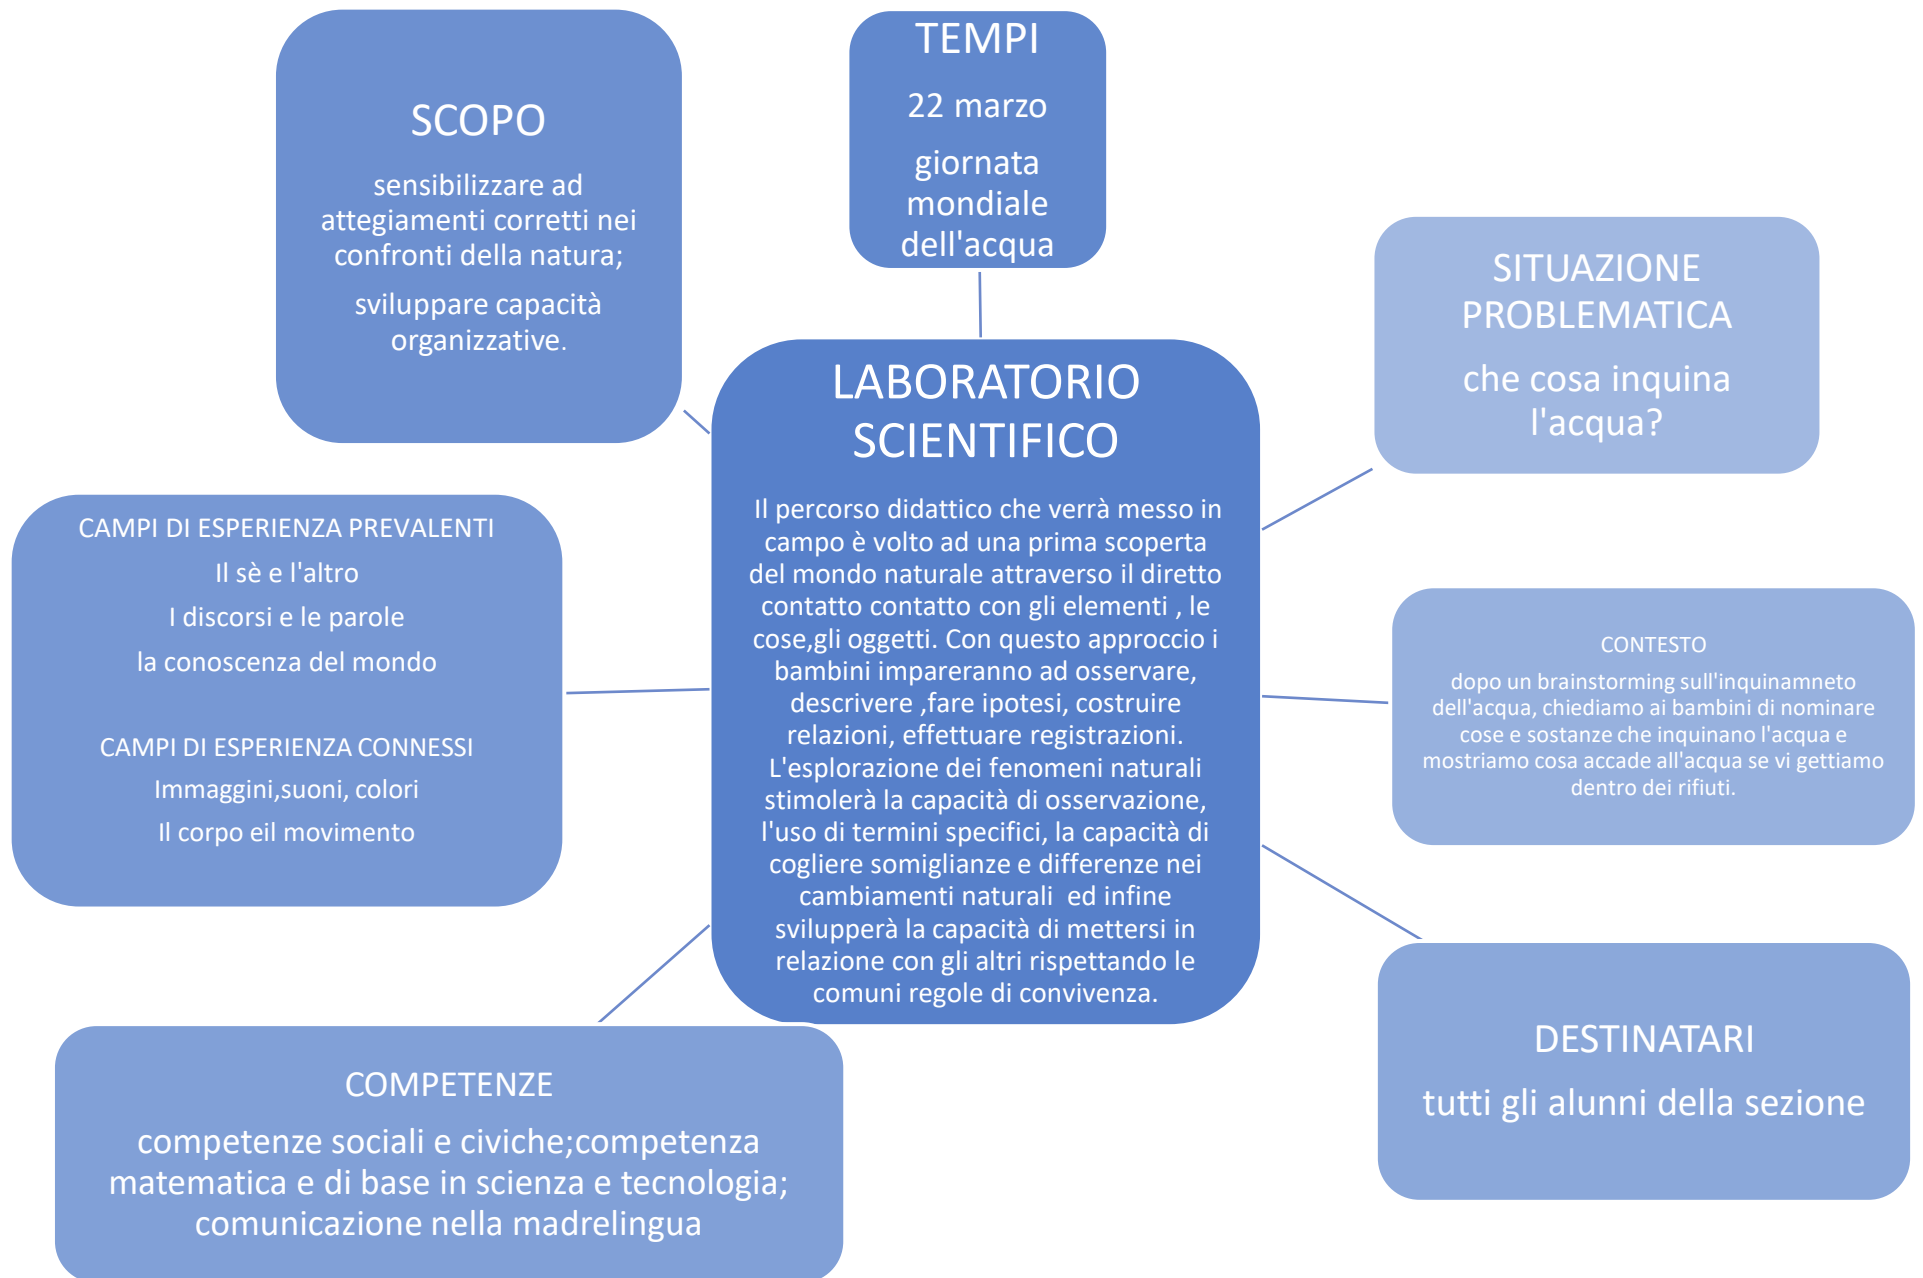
SCOPO

sensibilizzare ad attegiamenti corretti nei confronti della natura;

sviluppare capacità organizzative.

TEMPI

22 marzo

giornata mondiale dell'acqua

SITUAZIONE PROBLEMATICA

che cosa inquina l'acqua?

LABORATORIO SCIENTIFICO

Il percorso didattico che verrà messo in campo è volto ad una prima scoperta del mondo naturale attraverso il diretto contatto contatto con gli elementi , le cose,gli oggetti. Con questo approccio i bambini impareranno ad osservare, descrivere ,fare ipotesi, costruire relazioni, effettuare registrazioni. L'esplorazione dei fenomeni naturali stimolerà la capacità di osservazione, l'uso di termini specifici, la capacità di cogliere somiglianze e differenze nei cambiamenti naturali ed infine svilupperà la capacità di mettersi in relazione con gli altri rispettando le comuni regole di convivenza.

CAMPI DI ESPERIENZA PREVALENTI

Il sè e l'altro

I discorsi e le parole

la conoscenza del mondo

CAMPI DI ESPERIENZA CONNESSI

Immagini,suoni, colori

Il corpo eil movimento

CONTESTO

dopo un brainstorming sull'inquinamneto dell'acqua, chiediamo ai bambini di nominare cose e sostanze che inquinano l'acqua e mostriamo cosa accade all'acqua se vi gettiamo dentro dei rifiuti.

DESTINATARI

tutti gli alunni della sezione

COMPETENZE

competenze sociali e civiche;competenza matematica e di base in scienza e tecnologia; comunicazione nella madrelingua